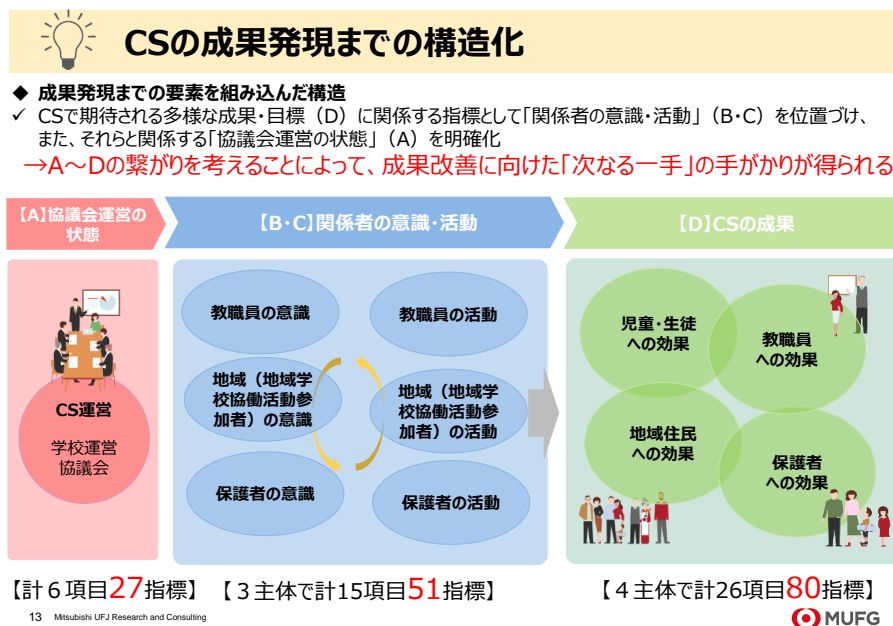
CSの成果発現までの構造化

◆ 成果発現までの要素を組み込んだ構造

✓ CSで期待される多様な成果・目標（D）に関係する指標として「関係者の意識・活動」（B・C）を位置づけ、また、それらと関係する「協議会運営の状態」（A）を明確化

→A～Dの繋がりを考えることによって、成果改善に向けた「次なる一手」の手がかりが得られる

【A】協議会運営の状態

【B・C】関係者の意識・活動

【D】CSの成果

CS運営

学校運営協議会

教職員の意識

教職員の活動

地域（地域学校協働活動参加者）の意識

地域（地域学校協働活動参加者）の活動

保護者の意識

保護者の活動

児童・生徒への効果

教職員への効果

地域住民への効果

保護者への効果

【計６項目27指標】

【３主体で計15項目51指標】

【４主体で計26項目80指標】

13 Mitsubishi UFJ Research and Consulting

MUFG